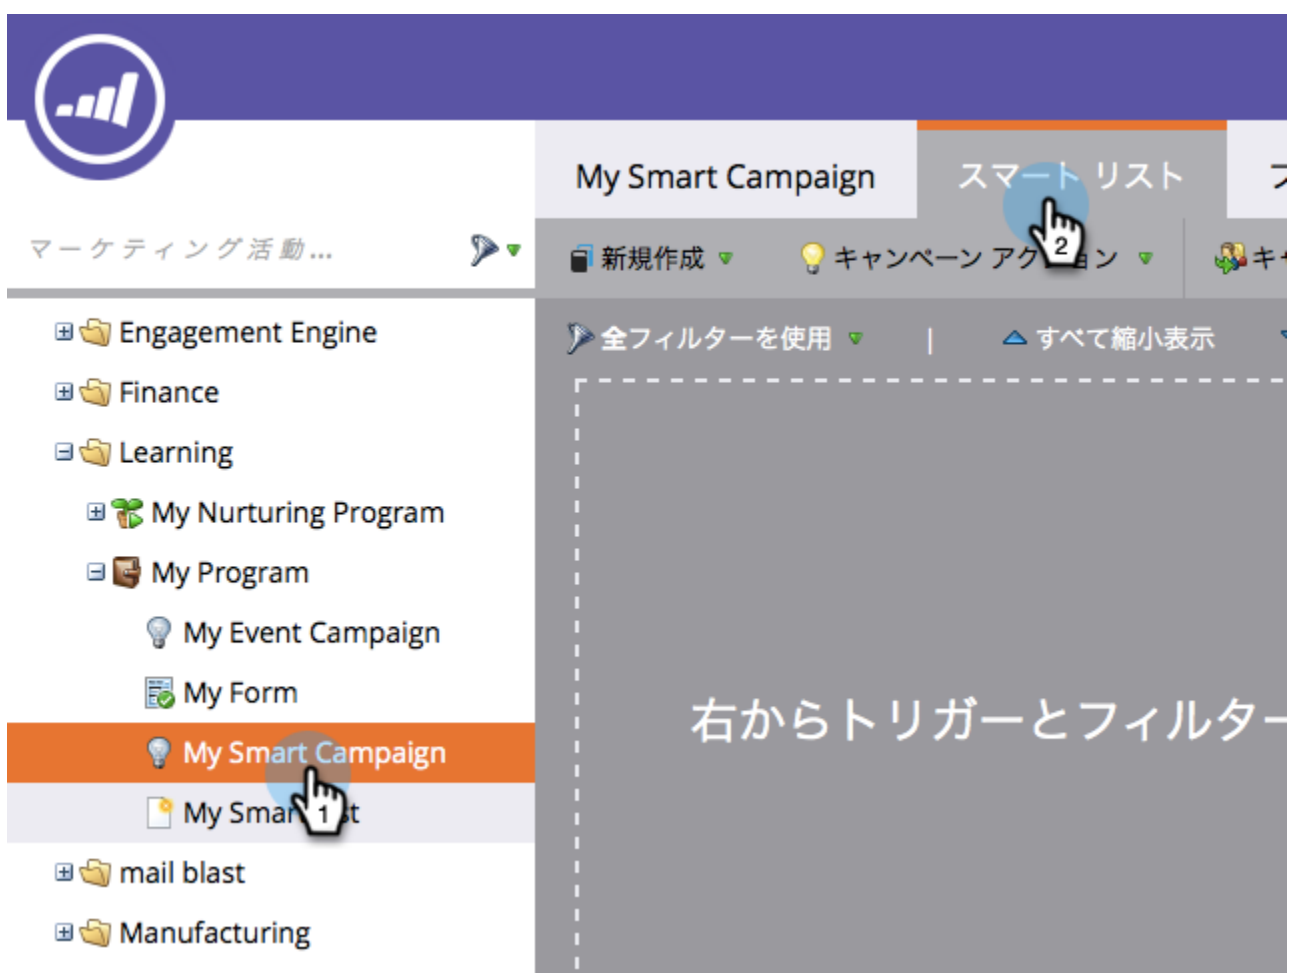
My Smart Campaign

スマートリスト

マーケティング活動...

新規作成

キャンペーン アク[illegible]ン

キ

全フィルターを使用

|

すべて縮小表示

Engagement Engine

Finance

Learning

My Nurturing Program

My Program

My Event Campaign

My Form

My Smart Campaign

My Smar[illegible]t

mail blast

Manufacturing

右からトリガーとフィルター

2

1